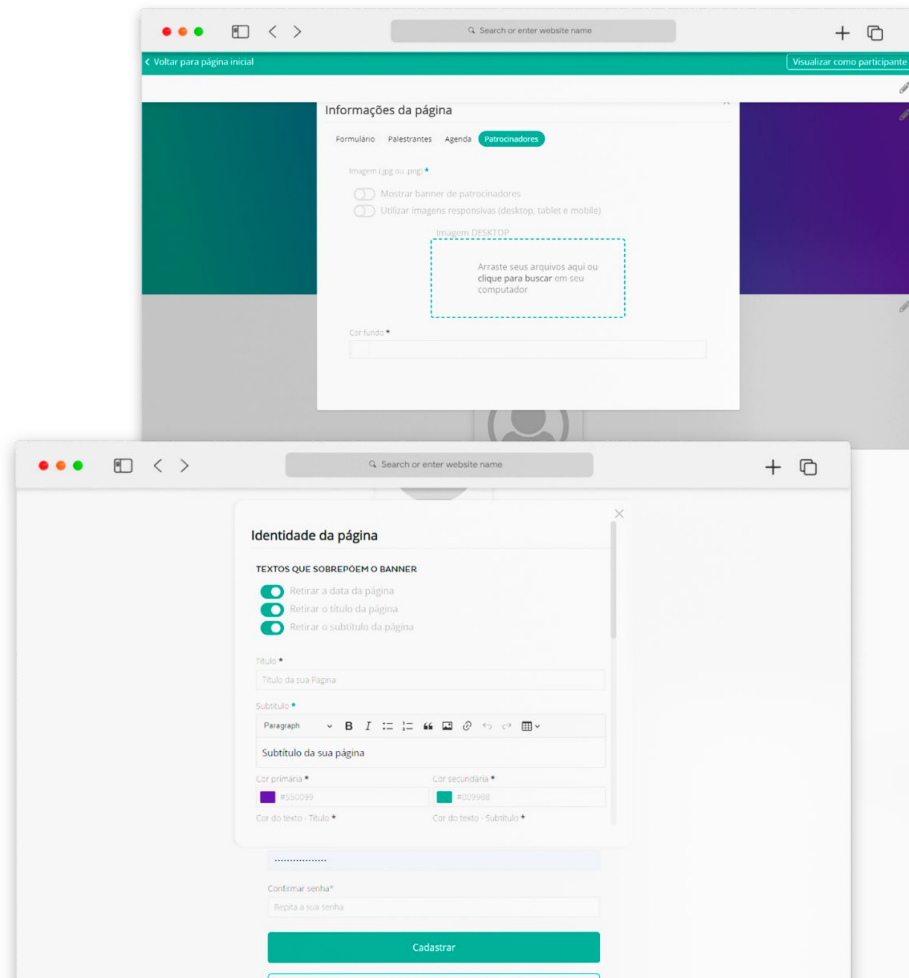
Search or enter website name

Voltar para página inicial

Visualizar como participante

Informações da página

Formulário Palestrantes Agenda Patrocinadores

Imagem (jpg ou png) *

Mostrar banner de patrocinadores

Utilizar imagens responsivas (desktop, tablet e mobile)

Imagem DESKTOP

Arraste seus arquivos aqui ou clique para buscar em seu computador

Cor fundo *

Search or enter website name

Identidade da página

TEXTOS QUE SOBREPÕEM O BANNER

Retirar a data da página

Retirar o título da página

Retirar o subtítulo da página

Título *

Título da sua Página

Subtítulo *

Paragraph B I

Subtítulo da sua página

Cor primária *

#550099

Cor secundária *

#009988

Cor do texto - Título *

Cor do texto - Subtítulo *

...............

Confirmar senha*

Repita a sua senha

Cadastrar